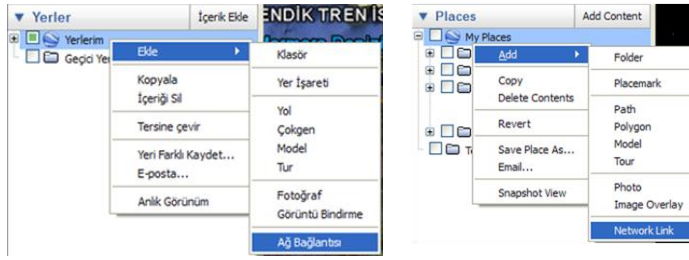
▼ Yerler
İçerik Ekle
ENDİK TREN İS
Yerlerim
Geçici Yer
Ekle
Kopyala
İçeriği Sil
Tersine çevir
Yeri Farklı Kaydet...
E-posta...
Anlık Görünüm
Klasör
Yer İşareti
Yol
Çokgen
Model
Tur
Fotoğraf
Görüntü Bindirme
Ağ Bağlantısı

▼ Places
Add Content
My Places
Add
Copy
Delete Contents
Revert
Save Place As...
Email...
Snapshot View
Folder
Placemark
Path
Polygon
Model
Tour
Photo
Image Overlay
Network Link